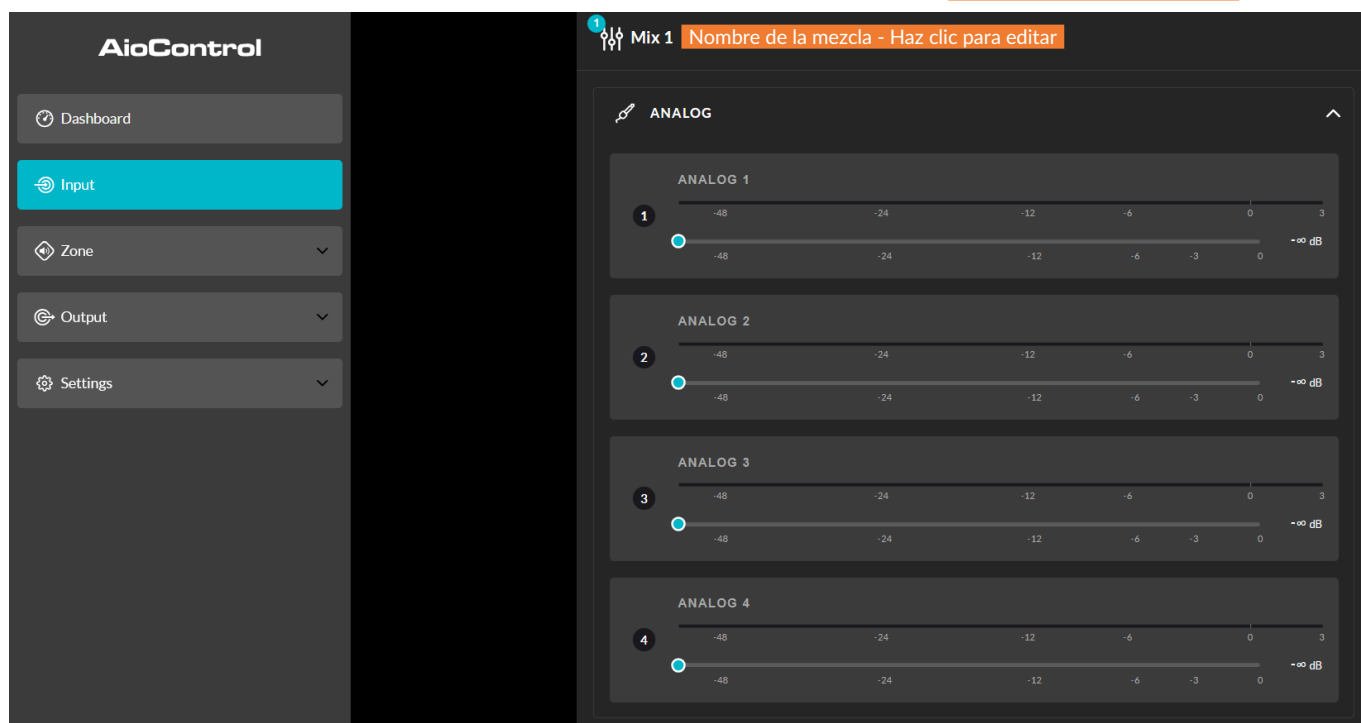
AioControl

Dashboard

Input

Zone

Output

Settings

1

Mix 1 Nombre de la mezcla - Haz clic para editar

ANALOG

ANALOG 1

1

-48 -24 -12 -6 0 3

-∞ dB

-48 -24 -12 -6 -3 0

ANALOG 2

2

-48 -24 -12 -6 0 3

-∞ dB

-48 -24 -12 -6 -3 0

ANALOG 3

3

-48 -24 -12 -6 0 3

-∞ dB

-48 -24 -12 -6 -3 0

ANALOG 4

4

-48 -24 -12 -6 0 3

-∞ dB

-48 -24 -12 -6 -3 0